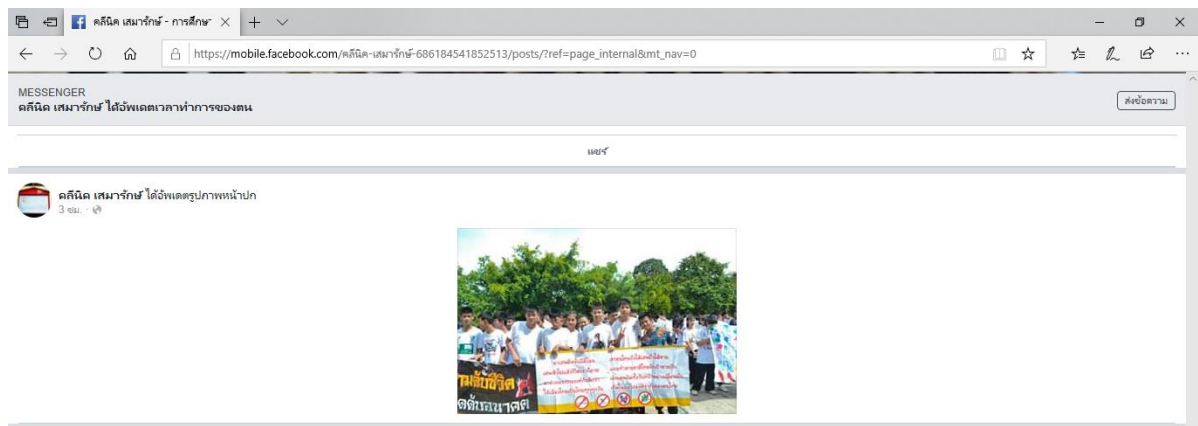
คลินิค เสมารักษ์ - การศึกษ ×

https://mobile.facebook.com/คลินิค-เสมารักษ์-686184541852513/posts/?ref=page_internal&mt_nav=0

MESSENGER
คลินิค เสมารักษ์ ได้อัพเดตเวลาทำการของตน

ส่งข้อความ

แชร์

คลินิค เสมารักษ์ ได้อัพเดตรูปภาพหน้าปก
3 ชม. ·

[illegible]